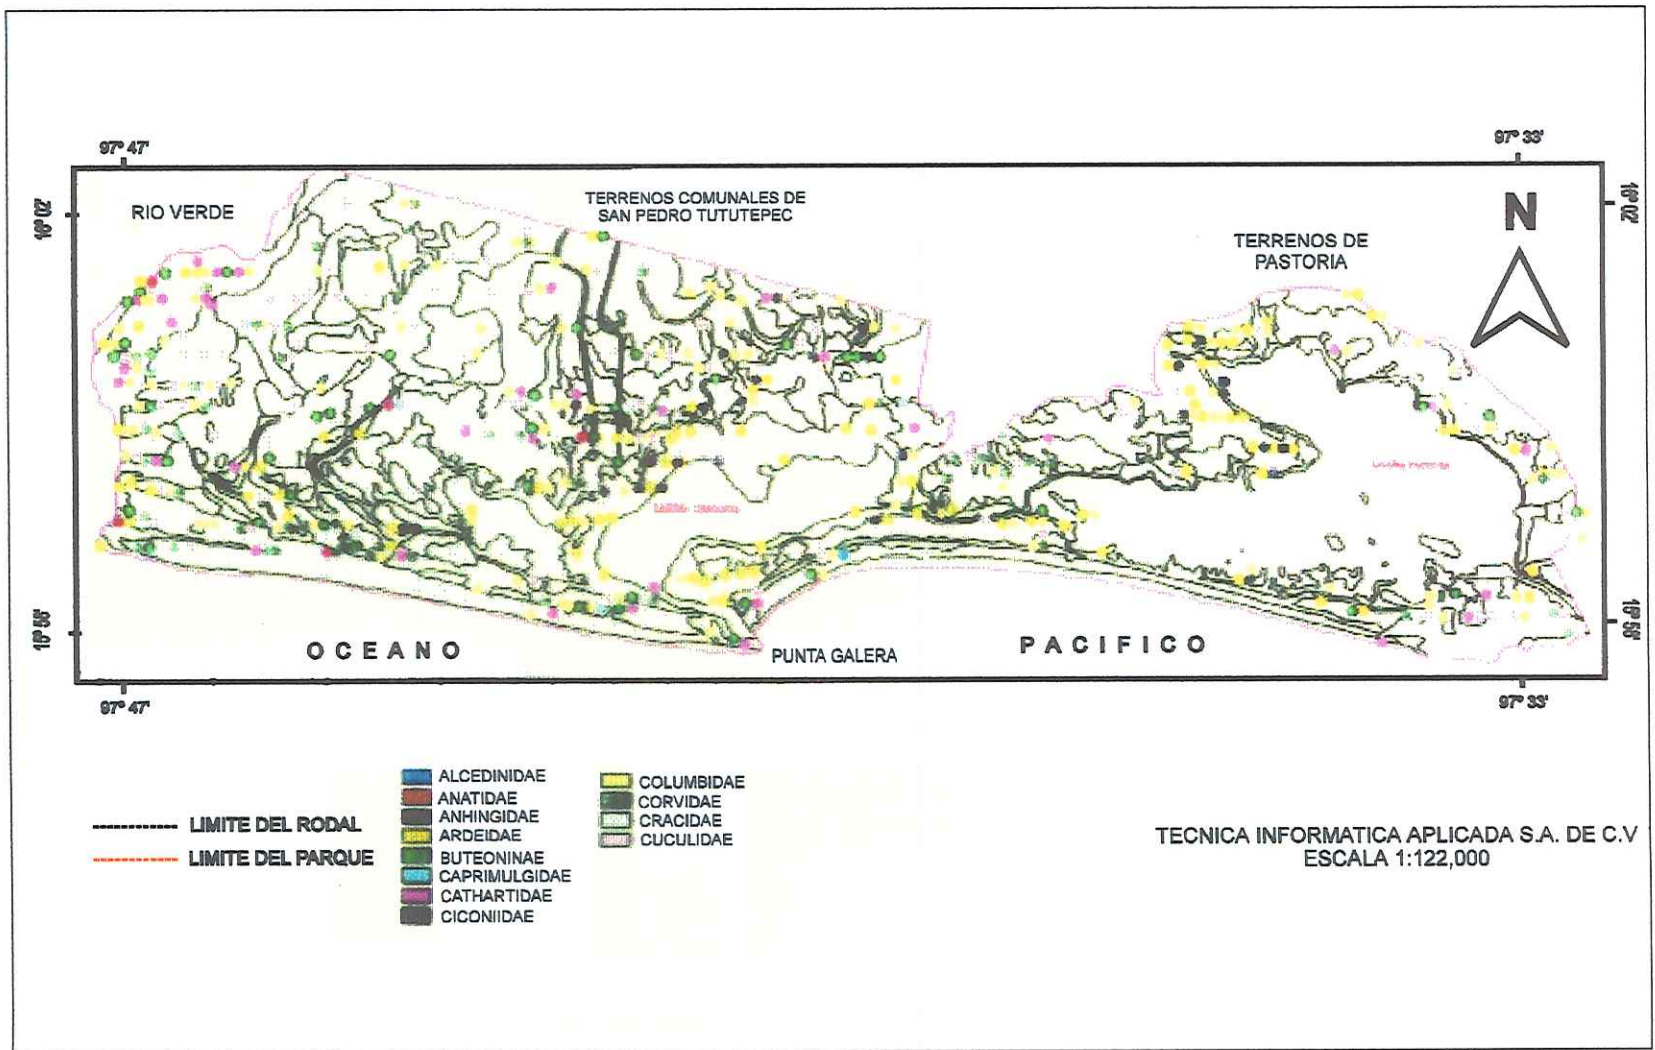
97° 47'

97° 33'

16° 02'

16° 02'

RIO VERDE

TERRENOS COMUNALES DE SAN PEDRO TUTUTEPEC

TERRENOS DE PASTORIA

N

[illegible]

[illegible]

15° 56'

15° 56'

OCEANO

PUNTA GALERA

PACIFICO

97° 47'

97° 33'

LIMITE DEL RODAL

LIMITE DEL PARQUE

ALCEDINIDAE
ANATIDAE
ANHINGIDAE
ARDEIDAE
BUTEONINAE
CAPRIMULGIDAE
CATHARTIDAE
CICONIIDAE

COLUMBIDAE
CORVIDAE
CRACIDAE
CUCULIDAE

TECNICA INFORMATICA APLICADA S.A. DE C.V
ESCALA 1:122,000